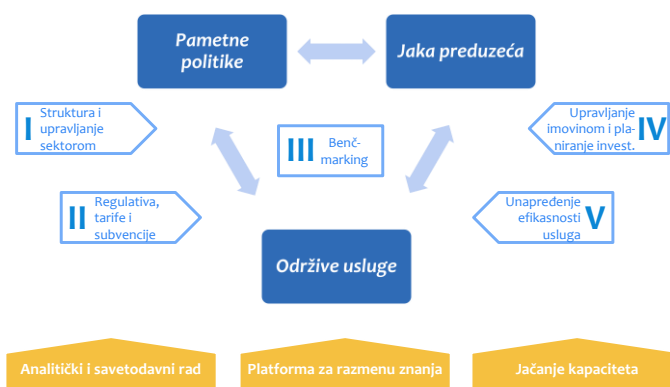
Pametne politike

Jaka preduzeća

I Struktura i upravljanje sektorom

III Benčmarking

Upravljanje imovinom i planiranje invest. IV

II Regulativa, tarife i subvencije

Unapređenje efikasnosti usluga V

Održive usluge

Analitički i savetodavni rad

Platforma za razmenu znanja

Jačanje kapaciteta